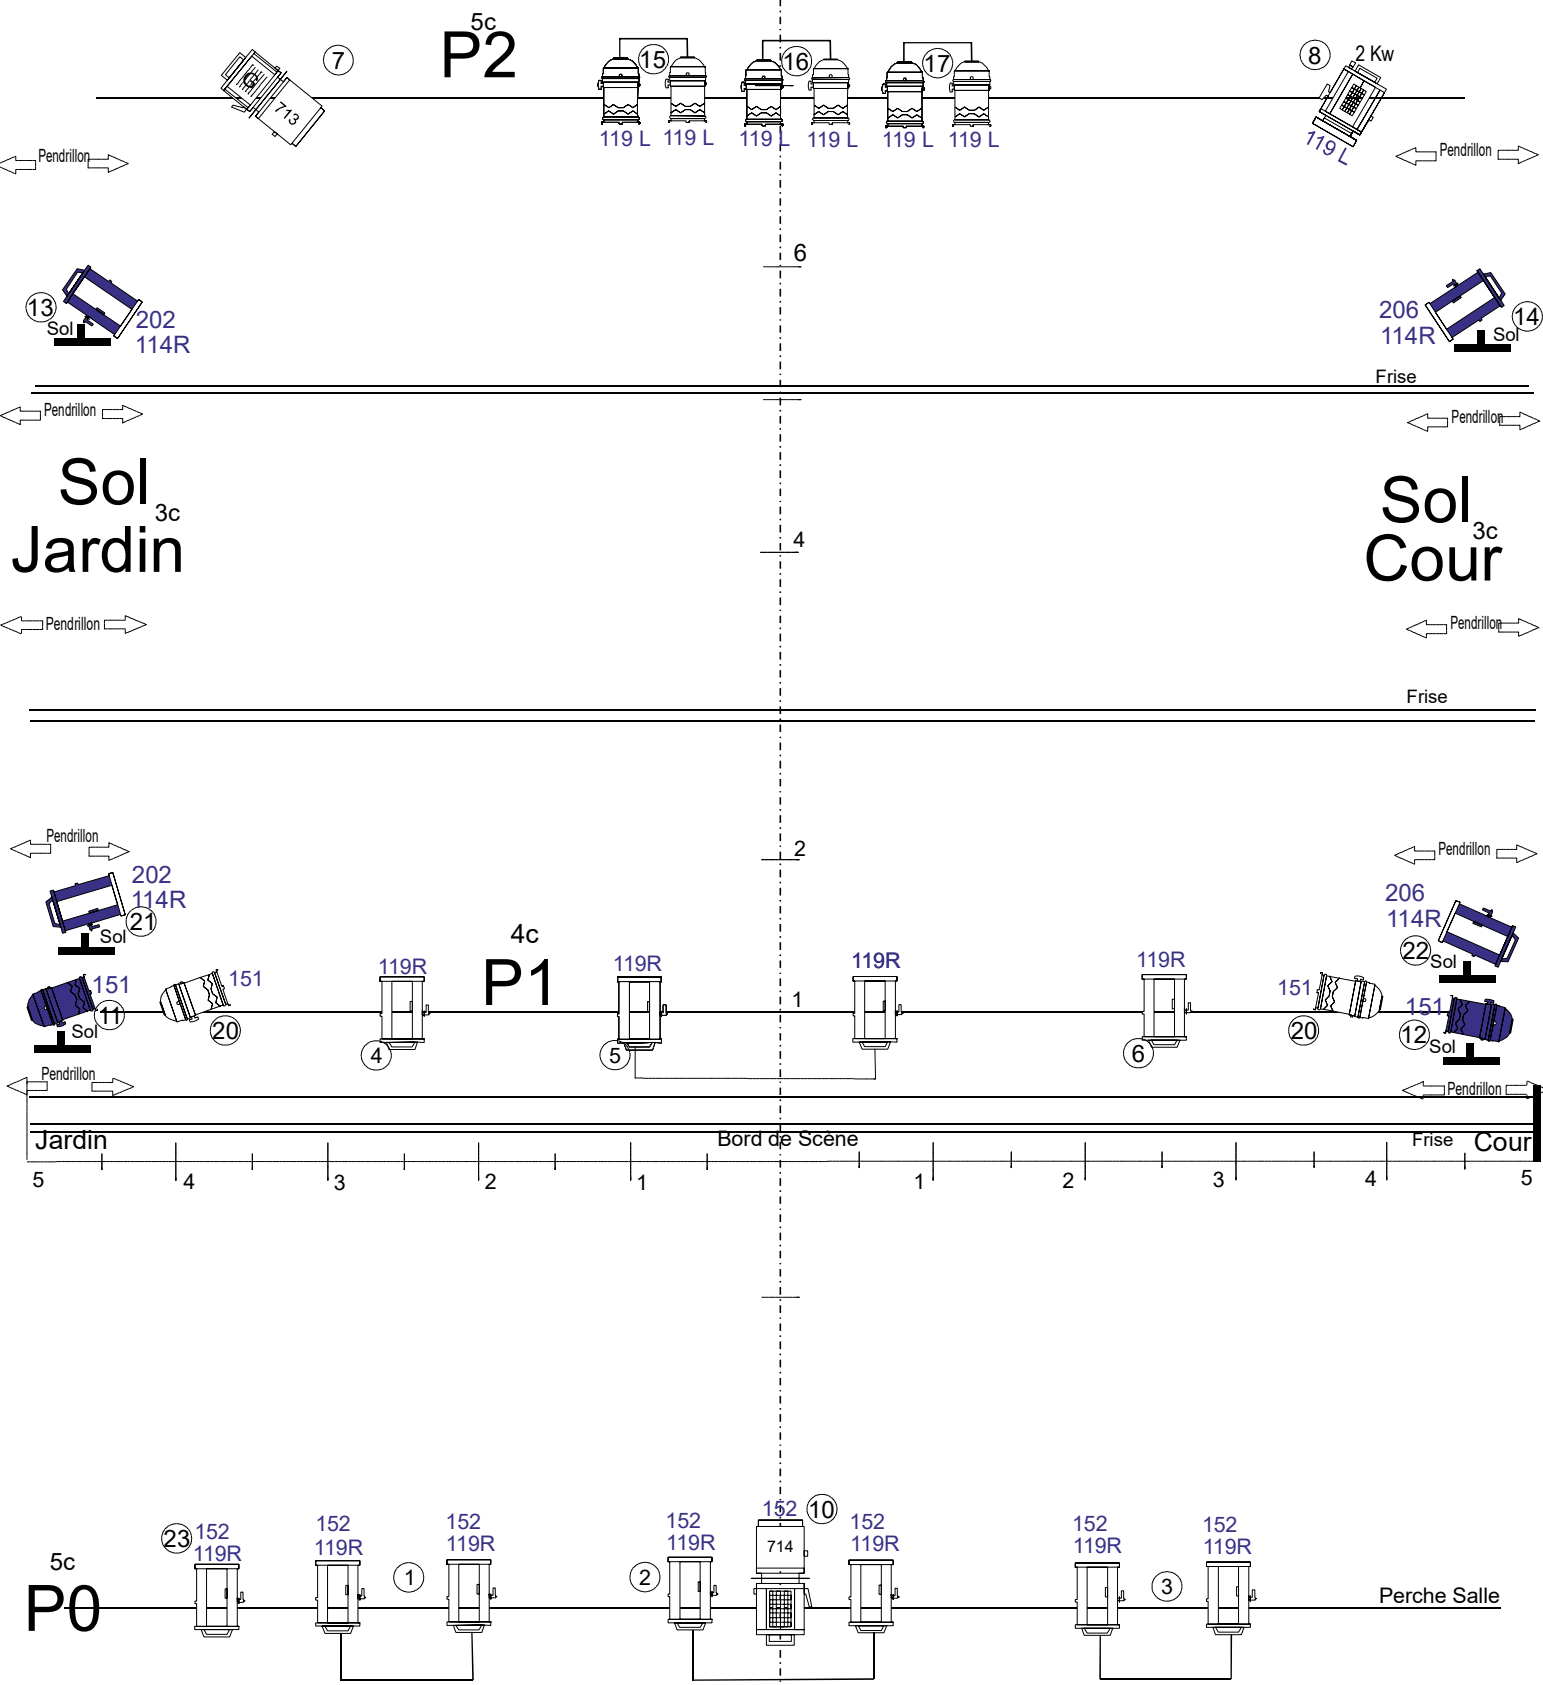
5c
P2
7
713
15
16
17
119 L 119 L 119 L 119 L 119 L 119 L
8
2 Kw
119 L
Pendrillon
Pendrillon
6
13
Sol
202
114R
206
114R
14
Sol
Frise
Pendrillon
Pendrillon
Sol 3c
Jardin
4
Sol 3c
Cour
Pendrillon
Pendrillon
Frise
Pendrillon
2
Pendrillon
202
114R
21
Sol
206
114R
22
Sol
4c
P1
151
11
Sol
151
20
119R
4
119R
5
1
119R
119R
6
151
20
151
12
Sol
Pendrillon
Pendrillon
Jardin
Bord de Scène
Frise
Cour
5 4 3 2 1 1 2 3 4 5
5c
P0
23
152
119R
152
119R
1
152
119R
152
119R
2
152
10
714
152
119R
152
119R
3
152
119R
Perche Salle